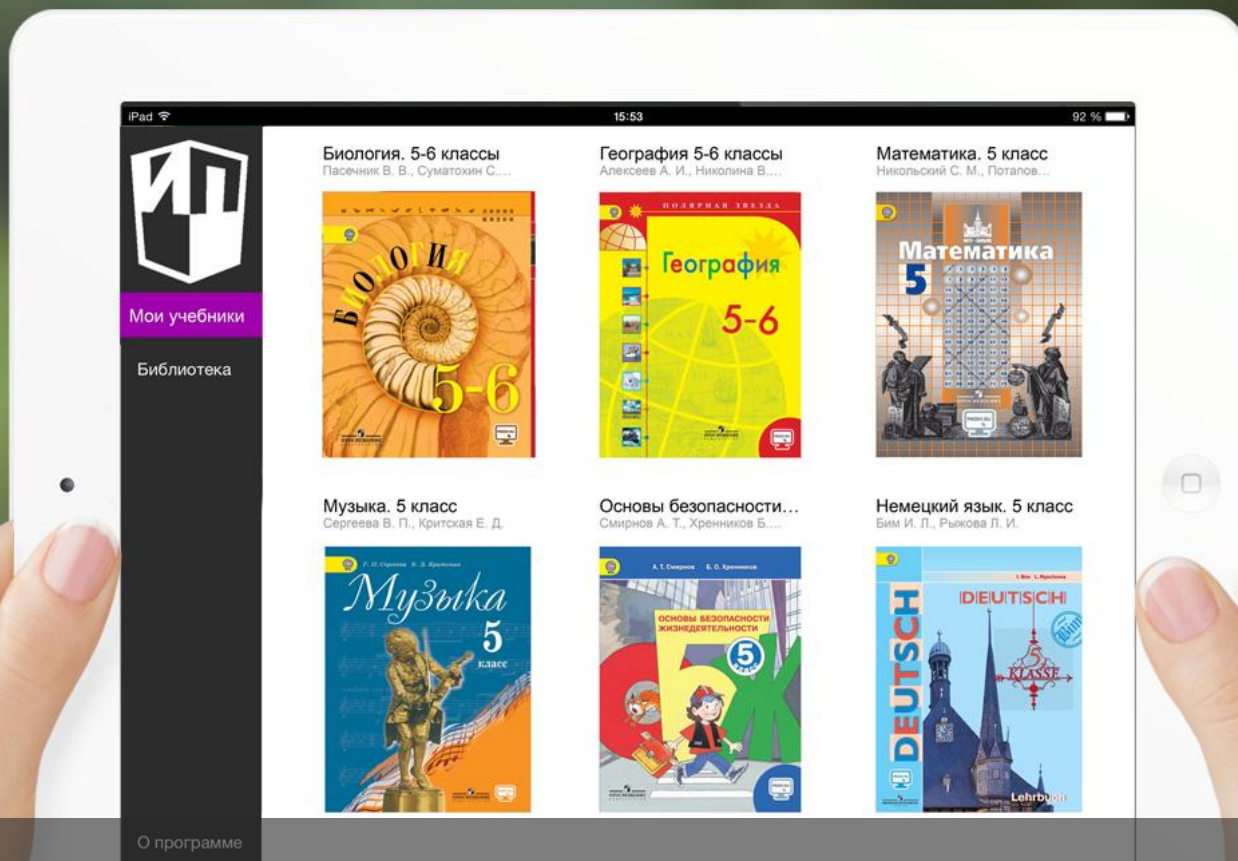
iPad
15:53
92 %

Мои учебники
Библиотека
О программе

Биология. 5-6 классы
Пасечник В. В., Суматохин С....
БИОЛОГИЯ
5-6

География 5-6 классы
Алексеев А. И., Николина В....
ПОЛЯРНАЯ ЗВЕЗДА
География
5-6

Математика. 5 класс
Никольский С. М., Потапов...
Математика
5

Музыка. 5 класс
Сергеева В. П., Критская Е. Д.
Музыка
5
класс

Основы безопасности...
Смирнов А. Т., Хренников Б....
А. Т. Смирнов Б. О. Хренников
ОСНОВЫ БЕЗОПАСНОСТИ ЖИЗНЕДЕЯТЕЛЬНОСТИ
5

Немецкий язык. 5 класс
Бим И. Л., Рыжова Л. И.
DEUTSCH
DEUTSCH
5
KLASSE
Lehrbuch